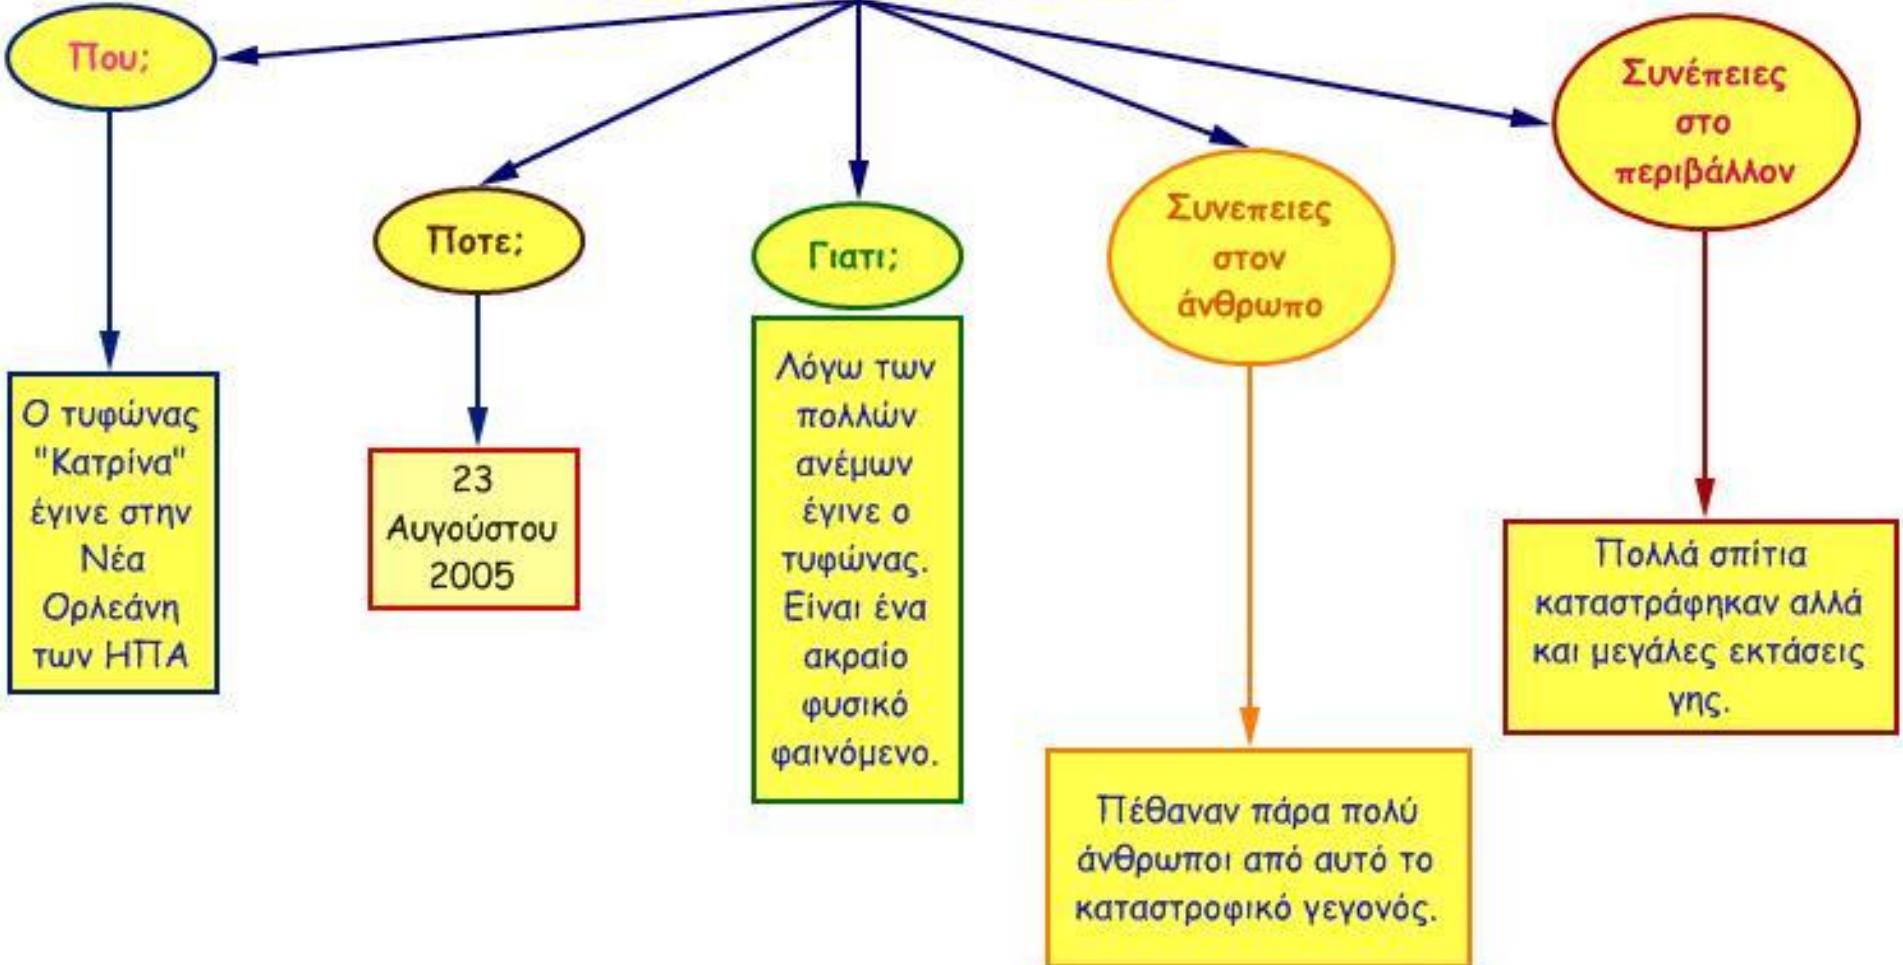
Που;

Ο τυφώνας "Κατρίνα" έγινε στην Νέα Ορλεάνη των ΗΠΑ

Ποτε;

23 Αυγούστου 2005

Γιατι;

Λόγω των πολλών ανέμων έγινε ο τυφώνας. Είναι ένα ακραίο φυσικό φαινόμενο.

Συνεπειες στον άνθρωπο

Πέθαναν πάρα πολύ άνθρωποι από αυτό το καταστροφικό γεγονός.

Συνέπειες στο περιβάλλον

Πολλά σπίτια καταστράφηκαν αλλά και μεγάλες εκτάσεις γης.